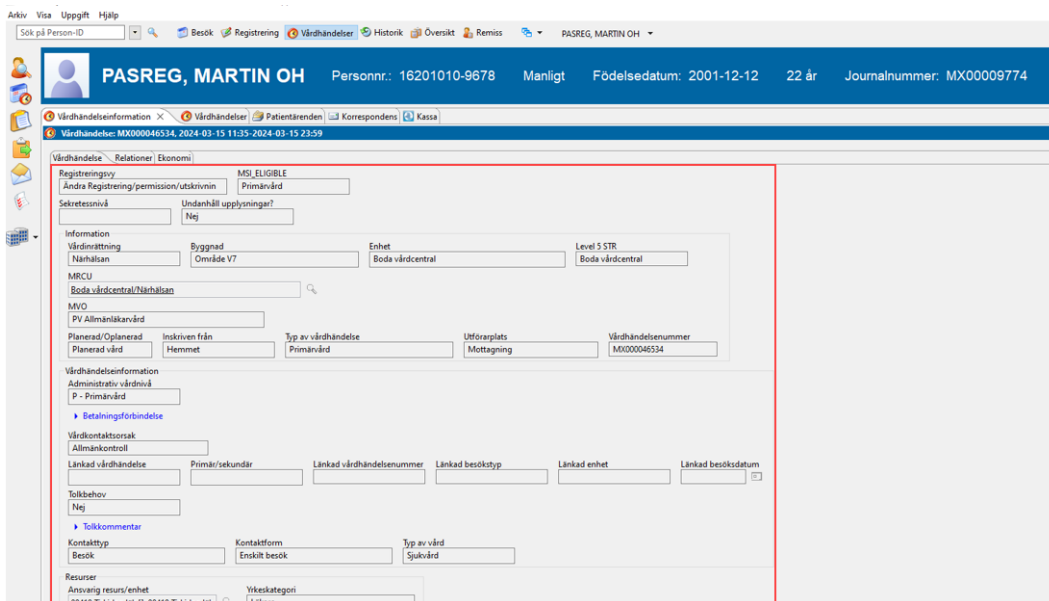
Arkiv Visa Uppgift Hjälp

Sök på Person-ID

Besök Registrering Vårdhändelser Historik Översikt Remiss PASREG, MARTIN OH

PASREG, MARTIN OH Personnr.: 16201010-9678 Manligt Födelsedatum: 2001-12-12 22 år Journalnummer: MX00009774

Vårdhändelseinformation Vårdhändelser Patientärenden Korrespondens Kassa

Vårdhändelse: MX000046534, 2024-03-15 11:35-2024-03-15 23:59

Vårdhändelse Relationer Ekonomi

Registreringsvy
Ändra Registrering/permission/utskrivnin

MSI_ELIGIBLE
Primärvård

Sekretessnivå

Undanhåll upplysningar?
Nej

Information

Vårdinrättning
Närhälsan

Byggnad
Område V7

Enhet
Boda vårdcentral

Level 5 STR
Boda vårdcentral

MRCU
Boda vårdcentral/Närhälsan

MVO
PV Allmänläkarvård

Planerad/Oplanerad
Planerad vård

Inskriven från
Hemmet

Typ av vårdhändelse
Primärvård

Utförarplats
Mottagning

Vårdhändelsenummer
MX000046534

Vårdhändelseinformation

Administrativ vårdnivå
P - Primärvård

Betalningsförbindelse

Vårdkontaktsorsak
Allmänkontroll

Länkad vårdhändelse

Primär/sekundär

Länkad vårdhändelsenummer

Länkad besökstyp

Länkad enhet

Länkad besöksdatum

Tolkbehov
Nej

Tolkkommentar

Kontakttyp
Besök

Kontaktform
Enskilt besök

Typ av vård
Sjukvård

Resurser

Ansvarig resurs/enhet
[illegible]

Yrkeskategori
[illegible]